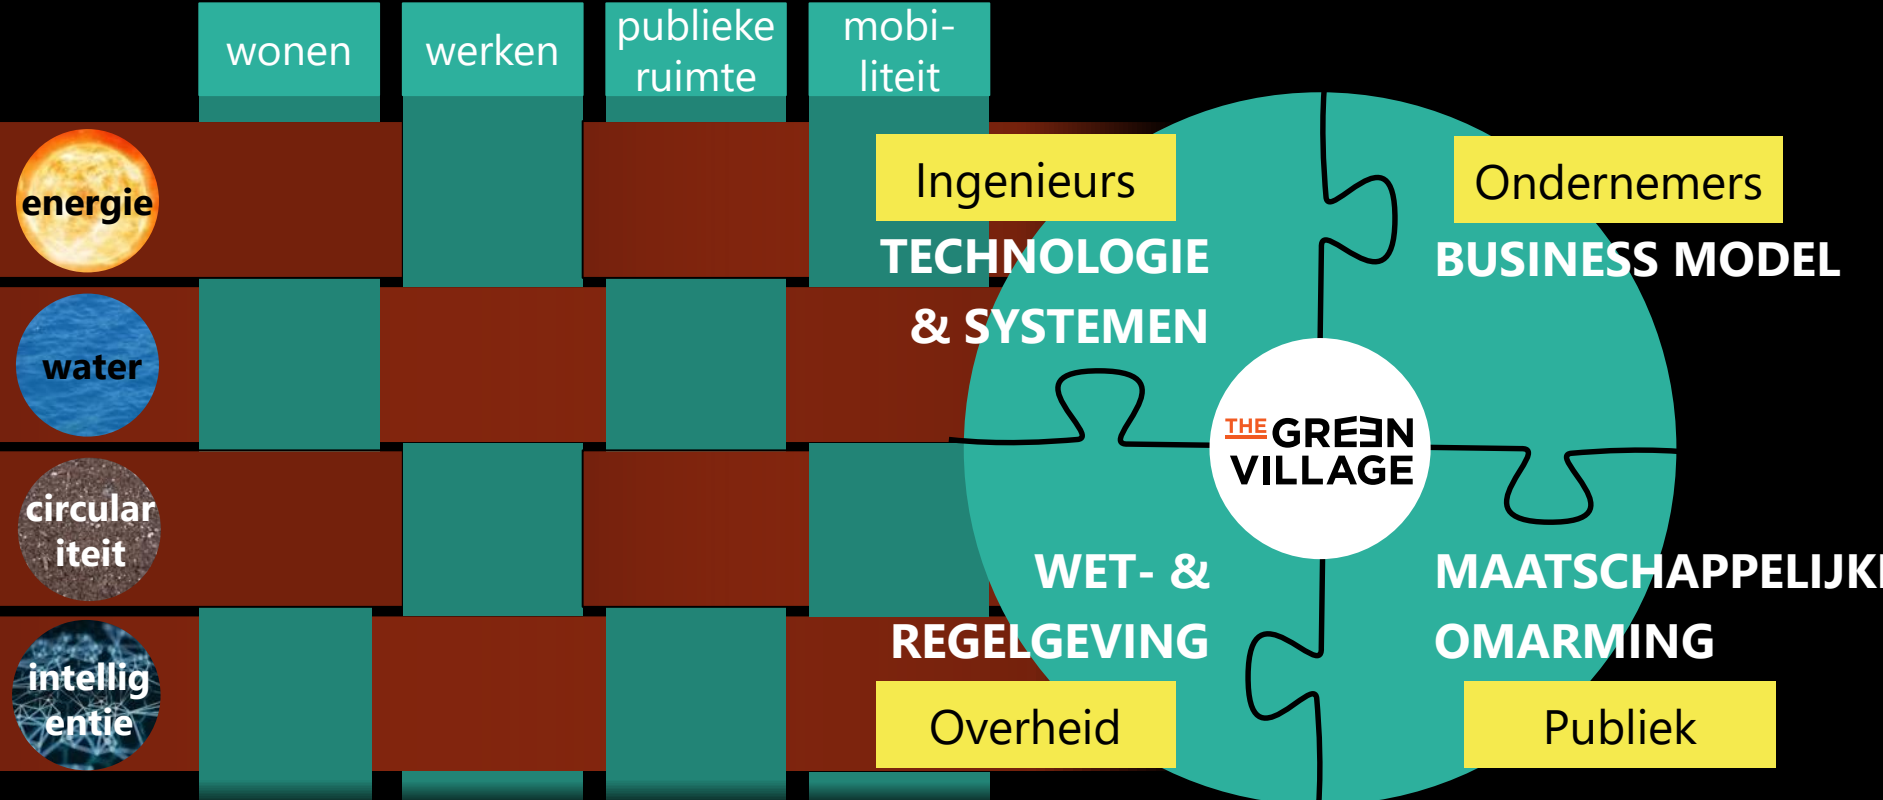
wonen

werken

publieke ruimte

mobi-liteit

energie

water

circular iteit

intellig entie

Ingenieurs

TECHNOLOGIE & SYSTEMEN

Ondernemers

BUSINESS MODEL

THE GREEN VILLAGE

WET- & REGELGEVING

Overheid

MAATSCHAPPELIJK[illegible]

OMARMING

Publiek